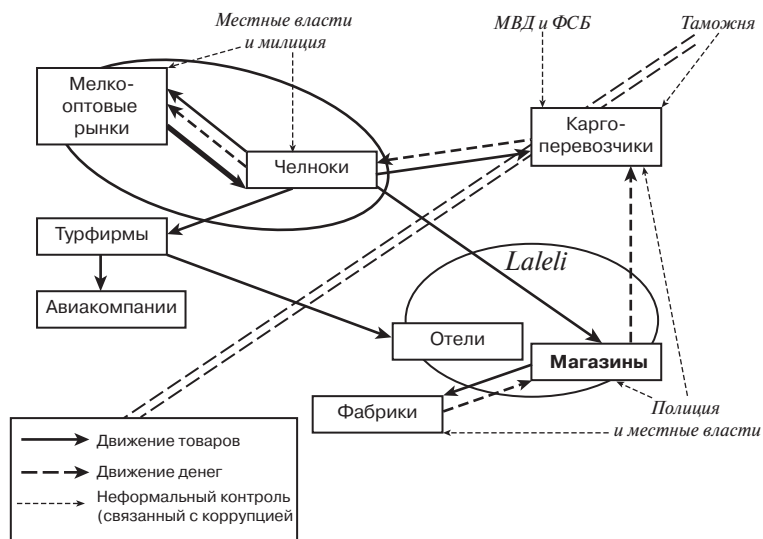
Местные власти и милиция

МВД и ФСБ

Таможня

Мелкооптовые рынки

Челноки

Каргоперевозчики

Турфирмы

Авиакомпании

Laleli

Отели

Магазины

Фабрики

Полиция и местные власти

Движение товаров

Движение денег

Неформальный контроль (связанный с коррупцией